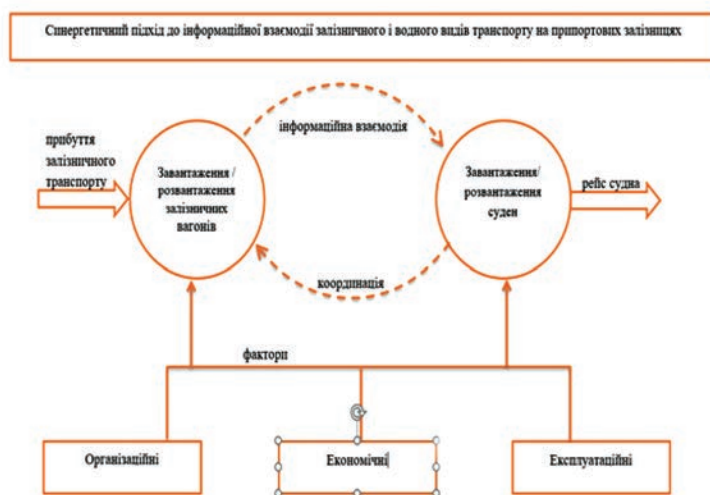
Синергетичний підхід до інформаційної взаємодії залізничного і водного видів транспорту на припортових залізницях

прибуття залізничного транспорту

Завантаження / розвантаження залізничних вагонів

інформаційна взаємодія

координація

Завантаження/ розвантаження суден

рейс судна

фактори

Організаційні

Економічні

Експлуатаційні